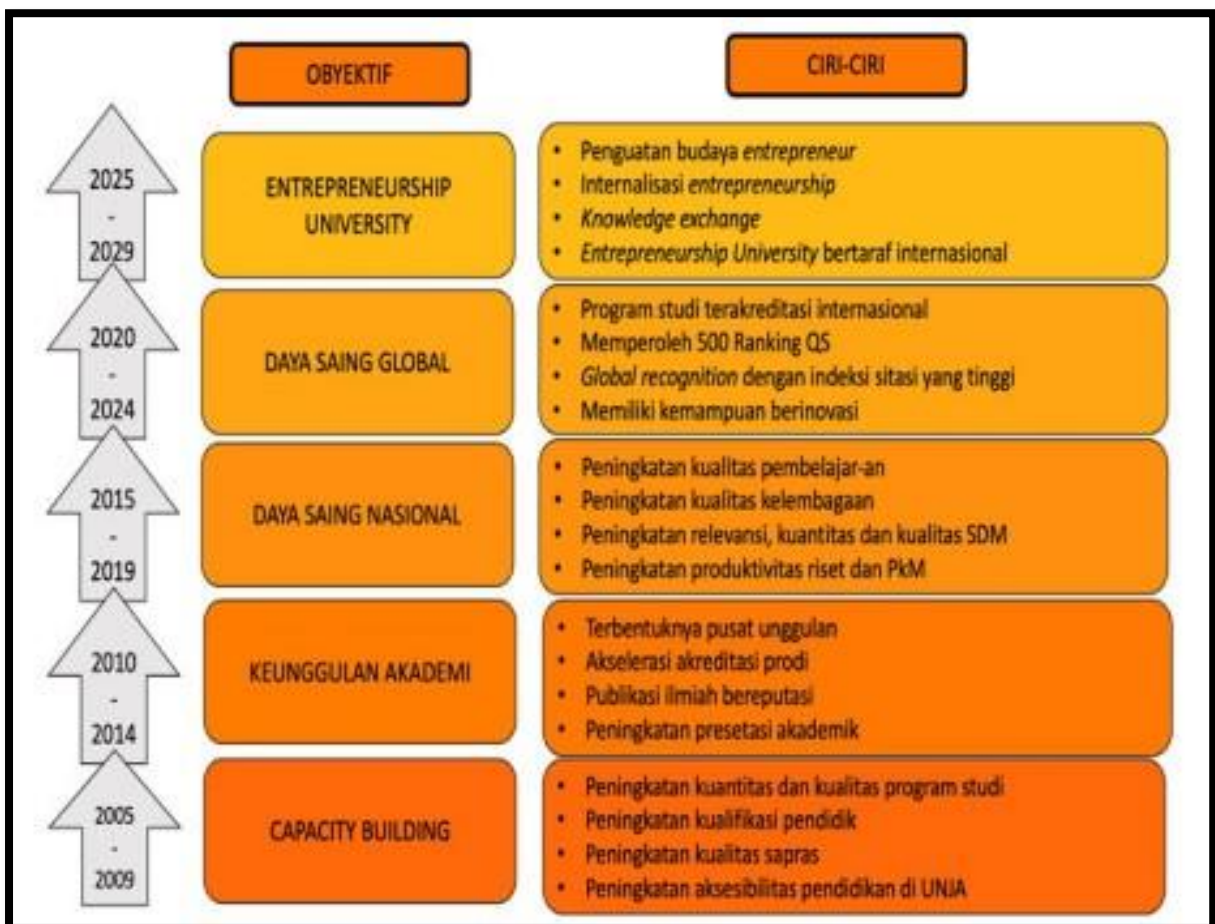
OBYEKTIF

CIRI-CIRI

2025
-
2029

ENTREPRENEURSHIP UNIVERSITY

- Penguatan budaya *entrepreneur*
- Internalisasi *entrepreneurship*
- *Knowledge exchange*
- *Entrepreneurship University* bertaraf internasional

2020
-
2024

DAYA SAING GLOBAL

- Program studi terakreditasi internasional
- Memperoleh 500 Ranking QS
- *Global recognition* dengan indeksi sitasi yang tinggi
- Memiliki kemampuan berinovasi

2015
-
2019

DAYA SAING NASIONAL

- Peningkatan kualitas pembelajar-an
- Peningkatan kualitas kelembagaan
- Peningkatan relevansi, kuantitas dan kualitas SDM
- Peningkatan produktivitas riset dan PkM

2010
-
2014

KEUNGGULAN AKADEMI

- Terbentuknya pusat unggulan
- Akselerasi akreditasi prodi
- Publikasi ilmiah bereputasi
- Peningkatan presetasi akademik

2005
-
2009

CAPACITY BUILDING

- Peningkatan kuantitas dan kualitas program studi
- Peningkatan kualifikasi pendidik
- Peningkatan kualitas sapras
- Peningkatan aksesibilitas pendidikan di UNJA